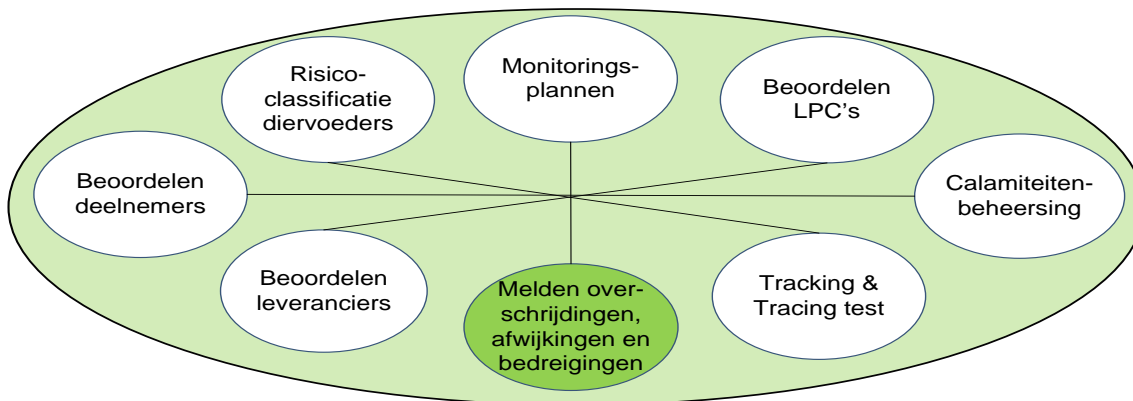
Risicoclassificatie diervoeders

Monitoringsplannen

Beoordelen LPC's

Beoordelen deelnemers

Calamiteitenbeheersing

Beoordelen leveranciers

Melden overschrijdingen, afwijkingen en bedreigingen

Tracking & Tracing test